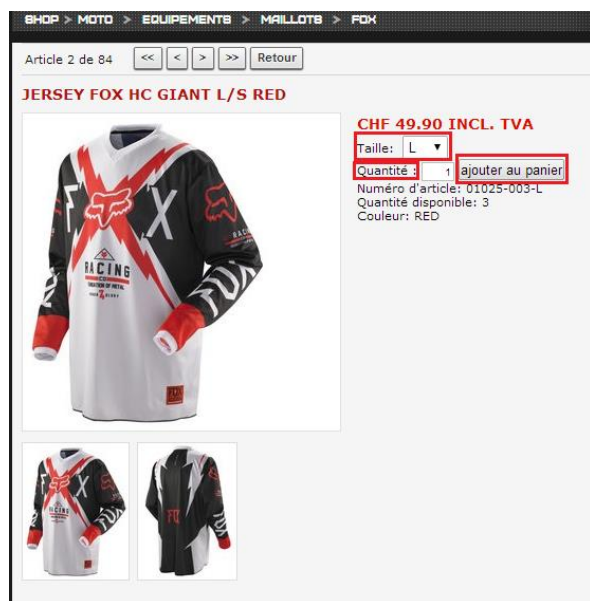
SHOP > MOTO > EQUIPEMENTS > MAILLOTS > FOX

Article 2 de 84 << < > >> Retour

JERSEY FOX HC GIANT L/S RED

CHF 49.90 INCL. TVA
Taille: L
Quantité : 1 ajouter au panier
Numéro d'article: 01025-003-L
Quantité disponible: 3
Couleur: RED

RACING